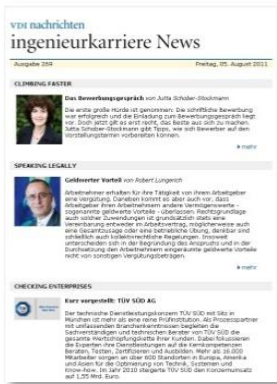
VDI nachrichten
ingenieurkarriere News

Ausgabe 259 Freitag, 05. August 2011

CLIMBING FASTER

Das Bewerbungsgespräch von Jutta Scholer-Stockmann

Die erste große Hürde ist genommen: Die schriftliche Bewerbung war erfolgreich und die Einladung zum Bewerbungsgespräch liegt vor. Doch jetzt gilt es erst recht, das Beste aus sich zu machen. Jutta Scholer-Stockmann gibt Tipps, wie sich Bewerber auf den Vorstellungstermin vorbereiten können.

mehr

SPEAKING LEGALLY

Geldwerter Vorteil von Robert Lungerich

Arbeitnehmer erhalten für ihre Tätigkeit von ihrem Arbeitgeber eine Vergütung. Daneben kommt es aber auch vor, dass Arbeitgeber ihren Arbeitnehmern andere Vermögenswerte – sogenannte geldwerte Vorteile – überlassen. Rechtsgrundlage auch solcher Zuwendungen ist grundsätzlich stets eine Vereinbarung entweder im Arbeitsvertrag, möglicherweise auch eine Gesamtzusage oder eine betriebliche Übung, daneben und schließlich auch kollektivrechtliche Regelungen. Insoweit unterscheiden sich in der Begründung des Anspruchs und in der Durchsetzung den Arbeitnehmern eingeräumte geldwerte Vorteile nicht von sonstigen Vergütungsbeträgen.

mehr

CHECKING ENTERPRISES

Kurz vorgestellt: TÜV SÜD AG

Der technische Dienstleistungskonzern TÜV SÜD mit Sitz in München ist mehr als eine reine Prüforganisation. Als Prozesspartner mit umfassender Branchenkenntnissen begleiten die Sachverständigen und technischen Berater von TÜV SÜD die gesamte Wertschöpfungskette ihrer Kunden. Dabei fokussieren die Experten ihre Dienstleistungen auf die Kernkompetenzen Beraten, Testen, Zertifizieren und Ausbilden. Mehr als 16.000 Mitarbeiter sorgen an über 600 Standorten in Europa, Amerika und Asien für die Optimierung von Technik, Systemen und Know-how. Im Jahr 2010 steigerte TÜV SÜD den Konzernumsatz auf 1,55 Mrd. Euro.